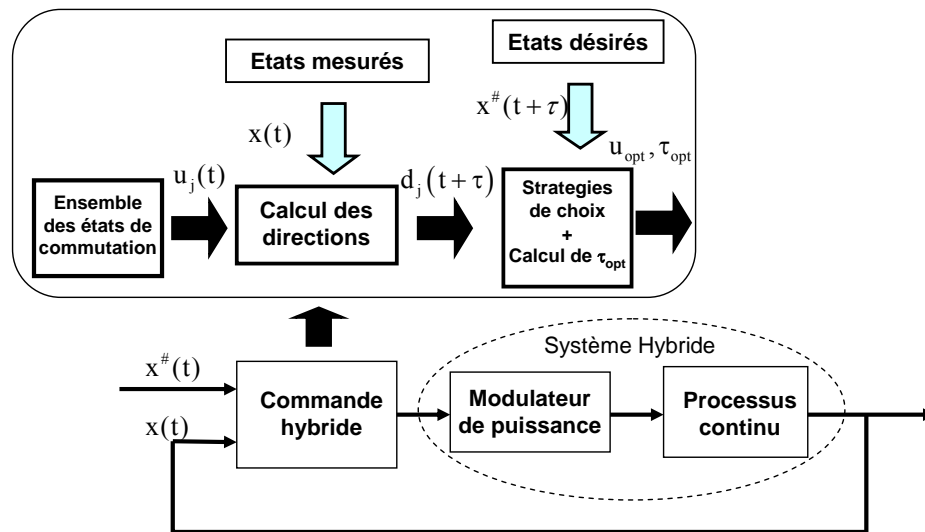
Etats mesurés

Etats désirés

$x^{\#}(t+\tau)$

$x(t)$

$u_{opt}, \tau_{opt}$

$u_j(t)$

$d_j(t+\tau)$

Ensemble des états de commutation

Calcul des directions

Strategies de choix + Calcul de $\tau_{opt}$

Système Hybride

$x^{\#}(t)$

$x(t)$

Commande hybride

Modulateur de puissance

Processus continu